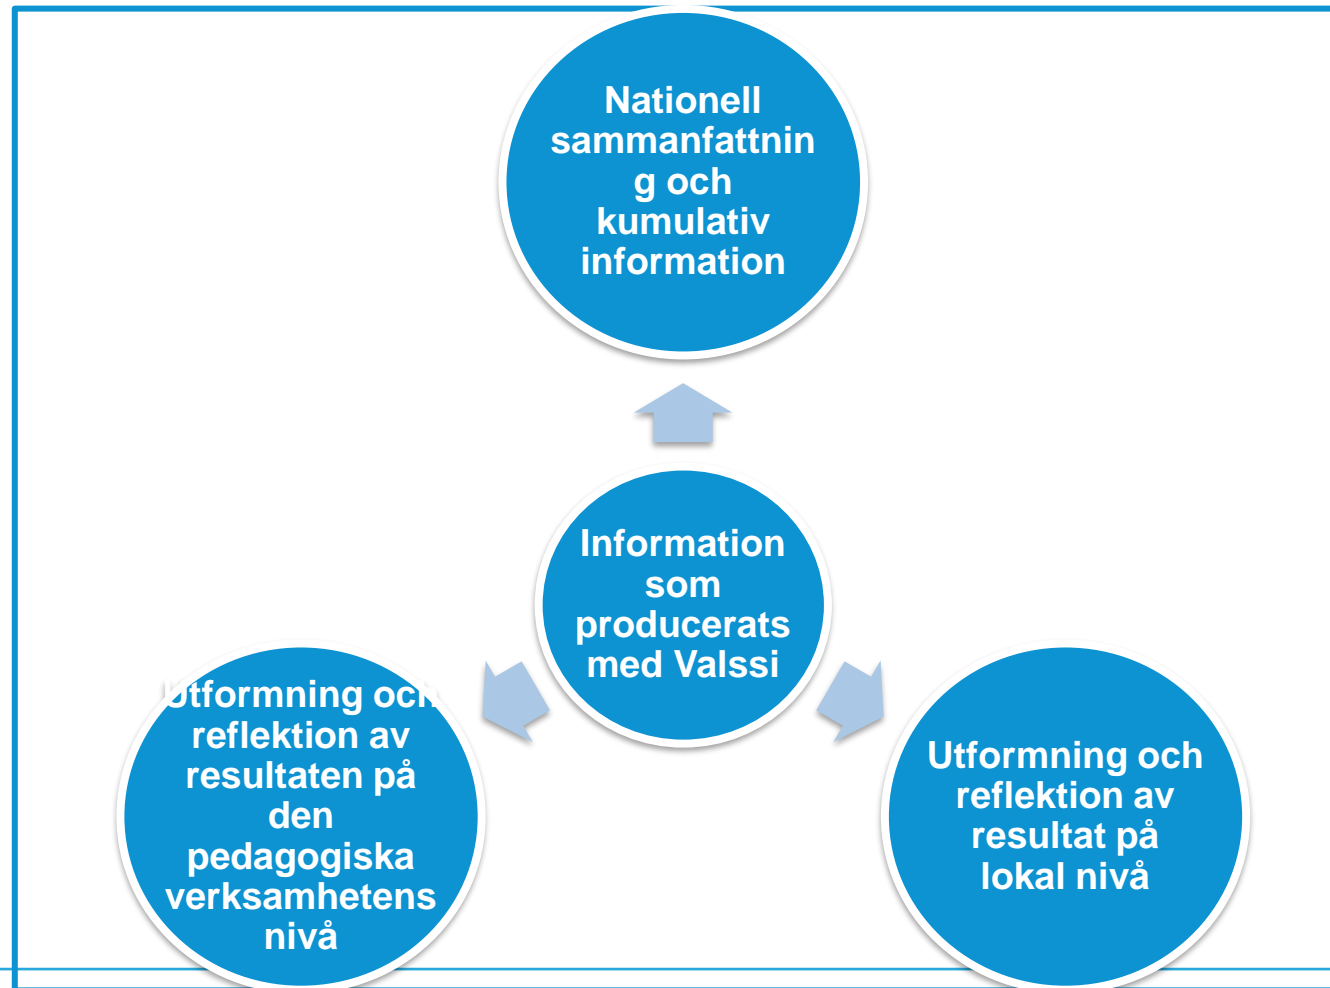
Nationell sammanfattnin g och kumulativ information

Information som producerats med Valssi

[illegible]tformning oc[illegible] reflektion av resultaten på den pedagogiska verksamhetens nivå

Utformning och reflektion av resultat på lokal nivå